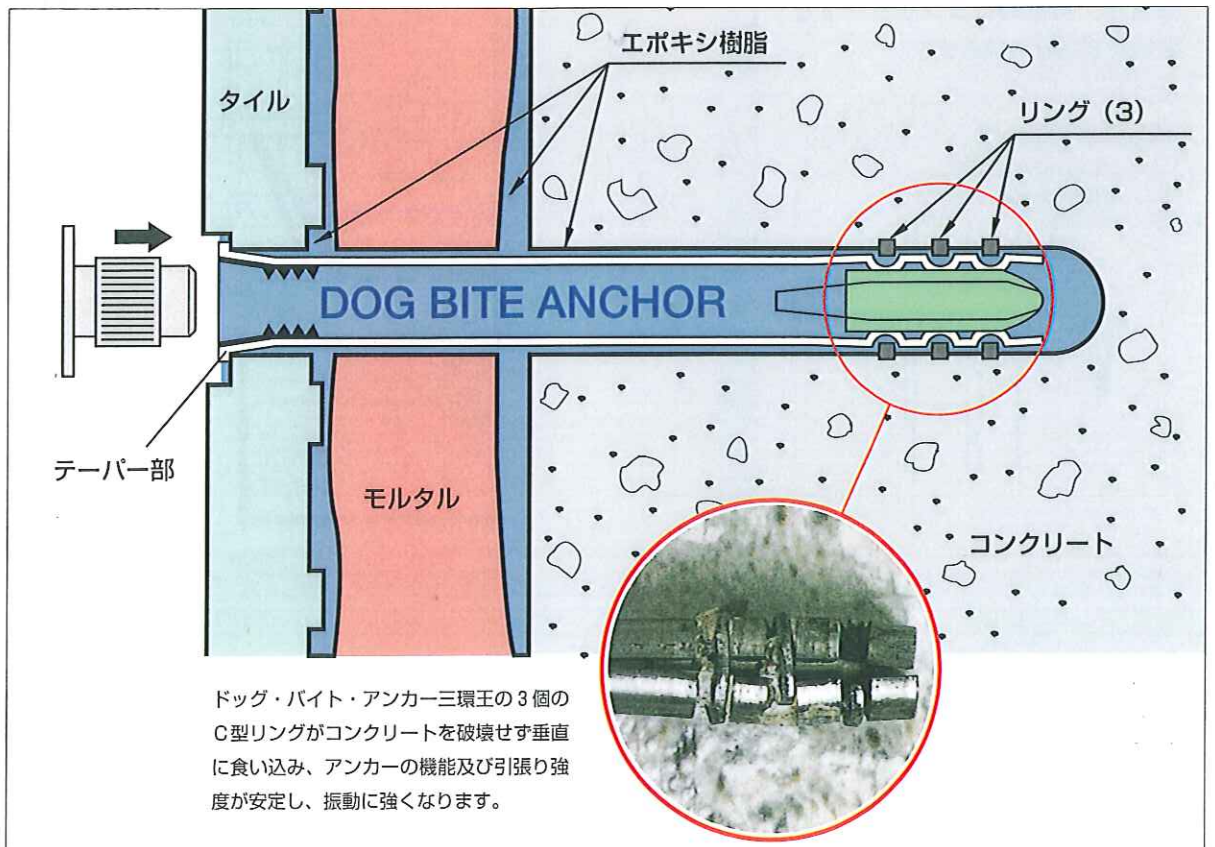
エポキシ樹脂

タイル

リング（3）

DOG BITE ANCHOR

テーパー部

モルタル

コンクリート

ドッグ・バイト・アンカー三環王の３個のＣ型リングがコンクリートを破壊せず垂直に食い込み、アンカーの機能及び引張り強度が安定し、振動に強くなります。